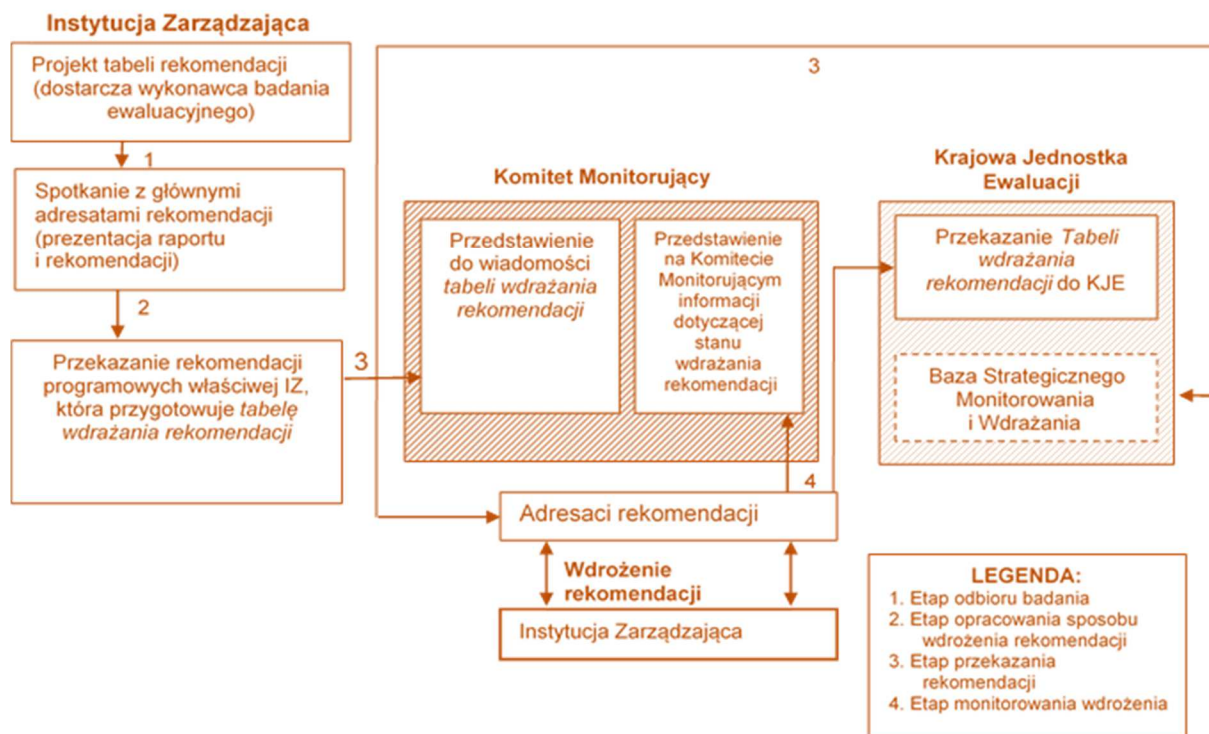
Instytucja Zarządzająca

Projekt tabeli rekomendacji (dostarcza wykonawca badania ewaluacyjnego)

1

Spotkanie z głównymi adresatami rekomendacji (prezentacja raportu i rekomendacji)

2

Przekazanie rekomendacji programowych właściwej IZ, która przygotowuje *tabelę wdrażania rekomendacji*

3

3

Komitet Monitorujący

Przedstawienie do wiadomości *tabeli wdrażania rekomendacji*

Przedstawienie na Komitecie Monitorującym informacji dotyczącej stanu wdrażania rekomendacji

Krajowa Jednostka Ewaluacji

Przekazanie *Tabeli wdrażania rekomendacji* do KJE

Baza Strategicznego Monitorowania i Wdrażania

4

Adresaci rekomendacji

Wdrożenie rekomendacji

Instytucja Zarządzająca

LEGENDA:
1. Etap odbioru badania
2. Etap opracowania sposobu wdrożenia rekomendacji
3. Etap przekazania rekomendacji
4. Etap monitorowania wdrożenia